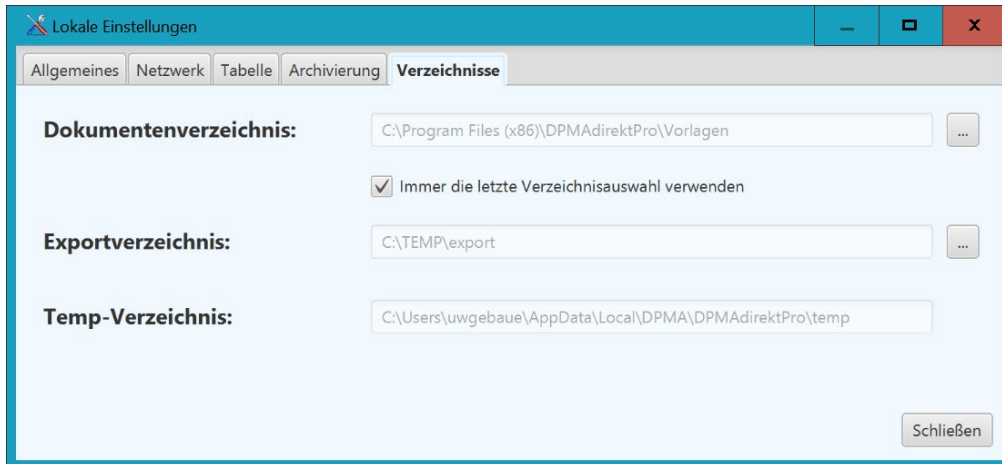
Lokale Einstellungen

Allgemeines | Netzwerk | Tabelle | Archivierung | Verzeichnisse

Dokumentenverzeichnis: C:\Program Files (x86)\DPMAdirektPro\Vorlagen ...

Immer die letzte Verzeichnisauswahl verwenden

Exportverzeichnis: C:\TEMP\export ...

Temp-Verzeichnis: C:\Users\uwgebaue\AppData\Local\DPMA\DPMAdirektPro\temp

Schließen